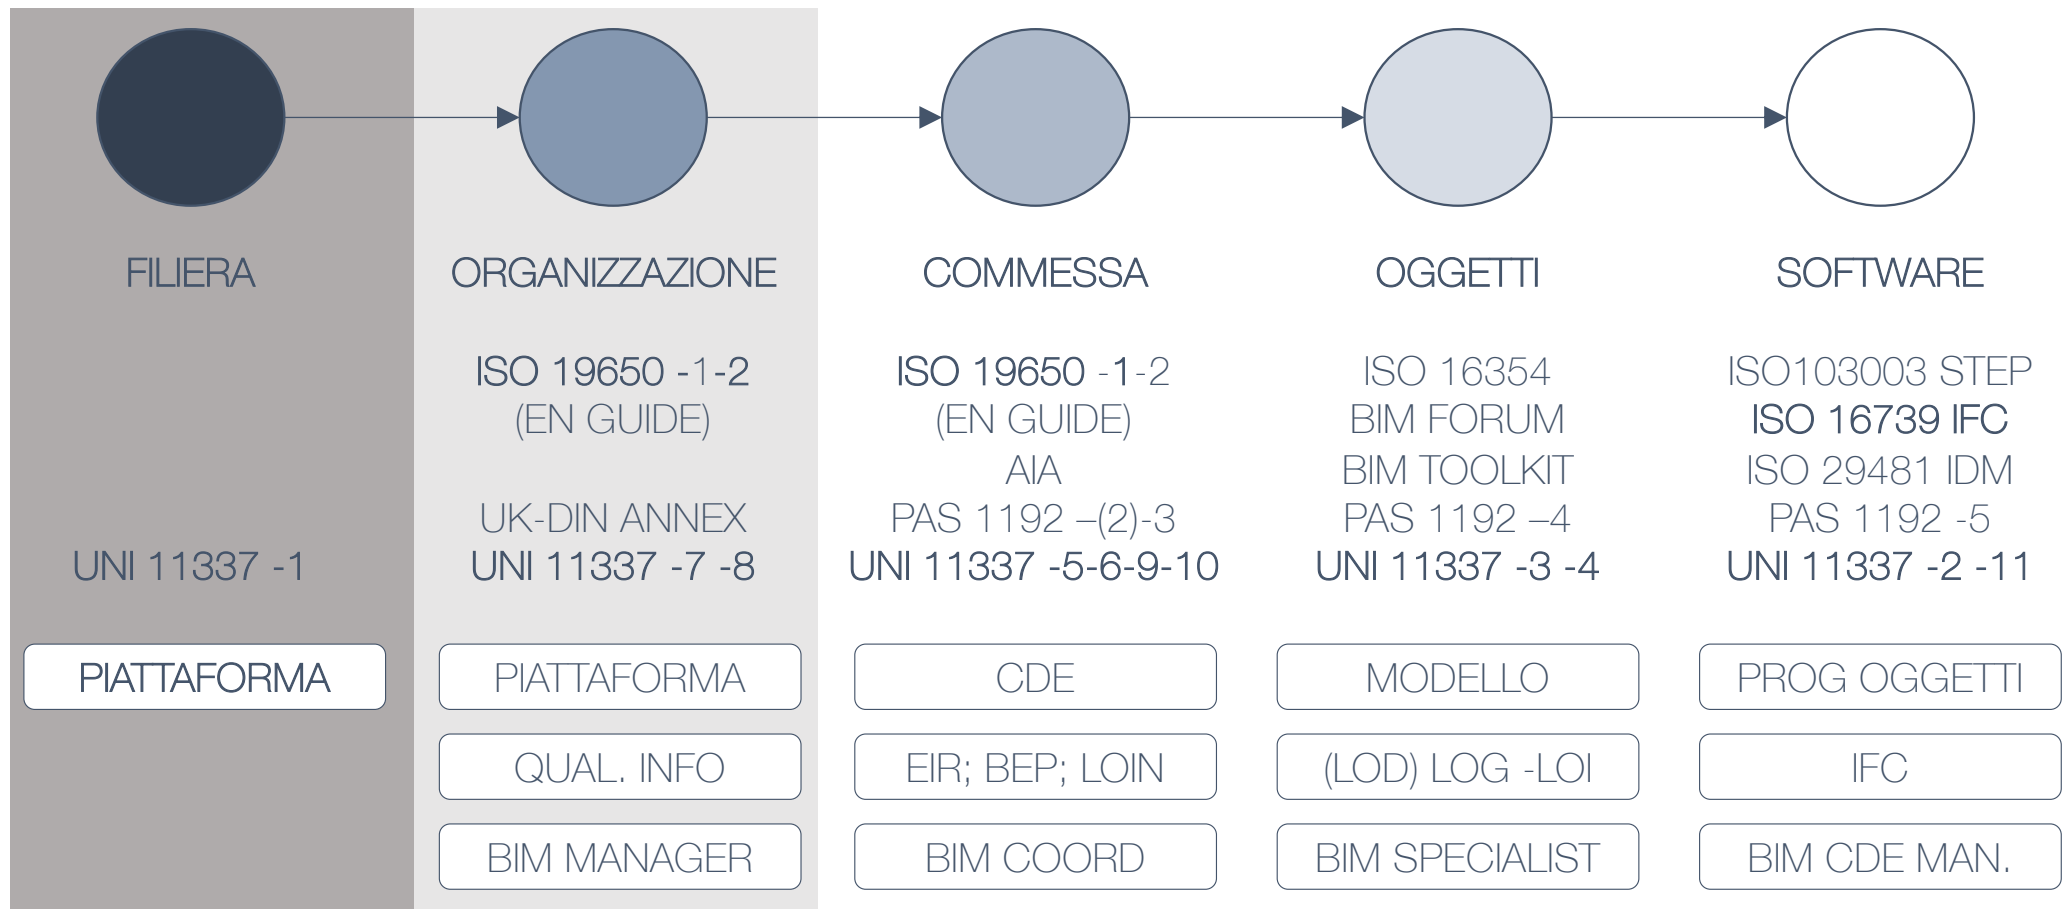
FILIERA

ORGANIZZAZIONE

COMMESSA

OGGETTI

SOFTWARE

UNI 11337 -1

PIATTAFORMA

ISO 19650 -1-2
(EN GUIDE)

UK-DIN ANNEX
UNI 11337 -7 -8

PIATTAFORMA

QUAL. INFO

BIM MANAGER

ISO 19650 -1-2
(EN GUIDE)
AIA
PAS 1192 –(2)-3
UNI 11337 -5-6-9-10

CDE

EIR; BEP; LOIN

BIM COORD

ISO 16354
BIM FORUM
BIM TOOLKIT
PAS 1192 –4
UNI 11337 -3 -4

MODELLO

(LOD) LOG -LOI

BIM SPECIALIST

ISO103003 STEP
ISO 16739 IFC
ISO 29481 IDM
PAS 1192 -5
UNI 11337 -2 -11

PROG OGGETTI

IFC

BIM CDE MAN.